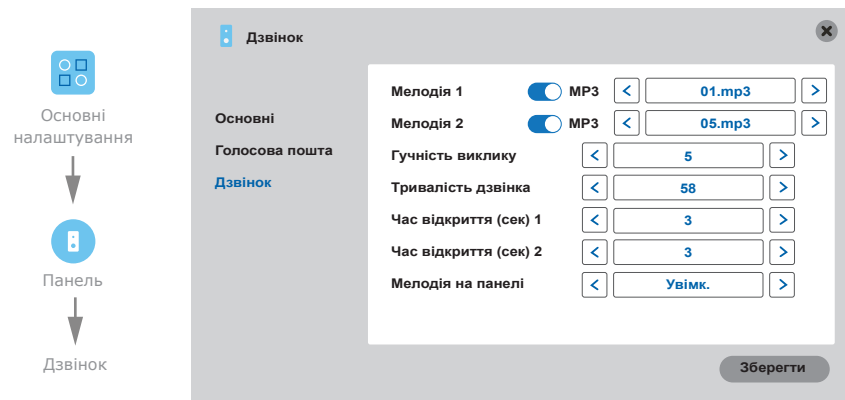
Основні налаштування

Панель

Дзвінок

Дзвінок

Основні
Голосова пошта
Дзвінок

Мелодія 1 MP3 < 01.mp3 >
Мелодія 2 MP3 < 05.mp3 >
Гучність виклику < 5 >
Тривалість дзвінка < 58 >
Час відкриття (сек) 1 < 3 >
Час відкриття (сек) 2 < 3 >
Мелодія на панелі < Увімк. >

Зберегти